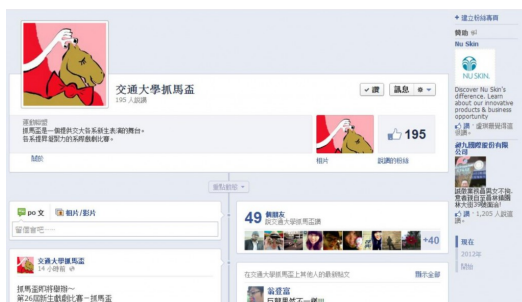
+ 建立粉絲專頁

贊助

Nu Skin

NU SKIN.

Discover Nu Skin's difference. Learn about our innovative products & business opportunity

讚 · 達爾娜和其他人都說讚。

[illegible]

讚 · 1,205 人說讚。

現在

2012年

交通大學抓馬盃

195 人說讚

✓讚

訊息

運動聯盟

抓馬盃是一個提供交大音系師生表演的舞台。
音系提供最努力的系際戲劇比賽。

關於

195

相片

說讚的朋友

最新動態

po 文

相片/影片

留個言吧...

交通大學抓馬盃

14 小時前

抓馬盃即將舉辦～
第26屆師生戲劇比賽－抓馬盃

49 個朋友
說交通大學抓馬盃讚

+40

在交通大學抓馬盃上其他人的最新貼文

顯示全部